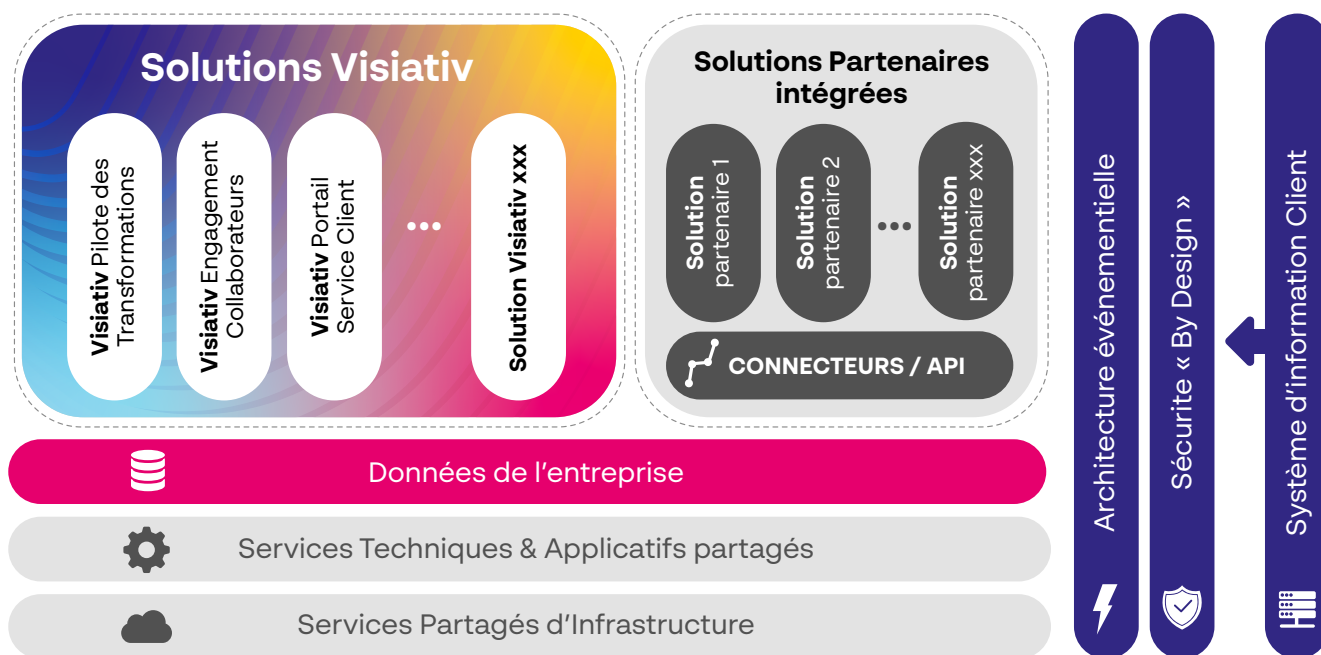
Solutions Visiativ

Visiativ Pilote des Transformations

Visiativ Engagement Collaborateurs

Visiativ Portail Service Client

...

Solution Visiativ xxx

Solutions Partenaires intégrées

Solution partenaire 1

Solution partenaire 2

...

Solution partenaire xxx

CONNECTEURS / API

Données de l'entreprise

Services Techniques & Applicatifs partagés

Services Partagés d'Infrastructure

Architecture événementielle

Sécurite « By Design »

Système d'information Client